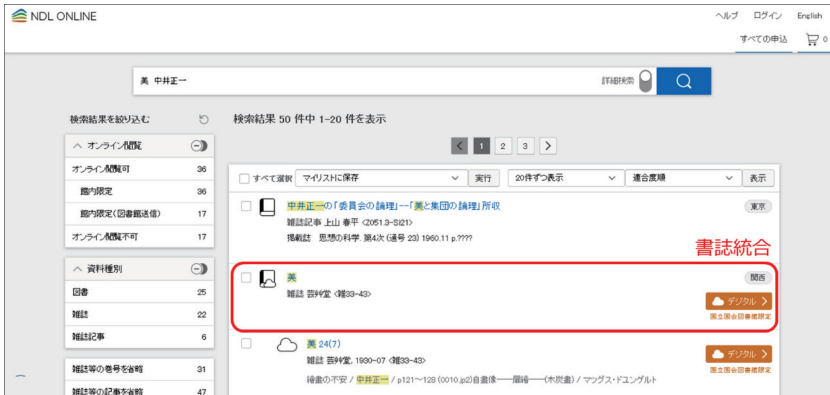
NDL ONLINE

ヘルプ ログイン English

すべての申込 0

美 中井正一

詳細検索

検索結果を絞り込む

検索結果 50 件中 1–20 件を表示

オンライン閲覧

オンライン閲覧可 36

館内限定 36

館内限定(図書館送信) 17

オンライン閲覧不可 17

資料種別

図書 25

雑誌 22

雑誌記事 6

雑誌等の巻号を省略 31

雑誌等の記事を省略 47

< 1 2 3 >

すべて選択 マイリストに保存 実行 20件ずつ表示 適合度順 表示

中井正一の「委員会の論理」―「美と集団の論理」所収

雑誌記事 上山 春平 <Z051.3-S121>

掲載誌 思想の科学 第4次 (通号 23) 1960.11 p.????

東京

書誌統合

美

雑誌 芸艸堂 <雑33-43>

関西

デジタル

国立国会図書館限定

美 24(7)

雑誌 芸艸堂, 1930-07 <雑33-43>

論理の不安 / 中井正一 / p121~128 (0010.jp2) 自畫像――層論――(木炭畫) / マッグス・ドユングルト

デジタル

国立国会図書館限定